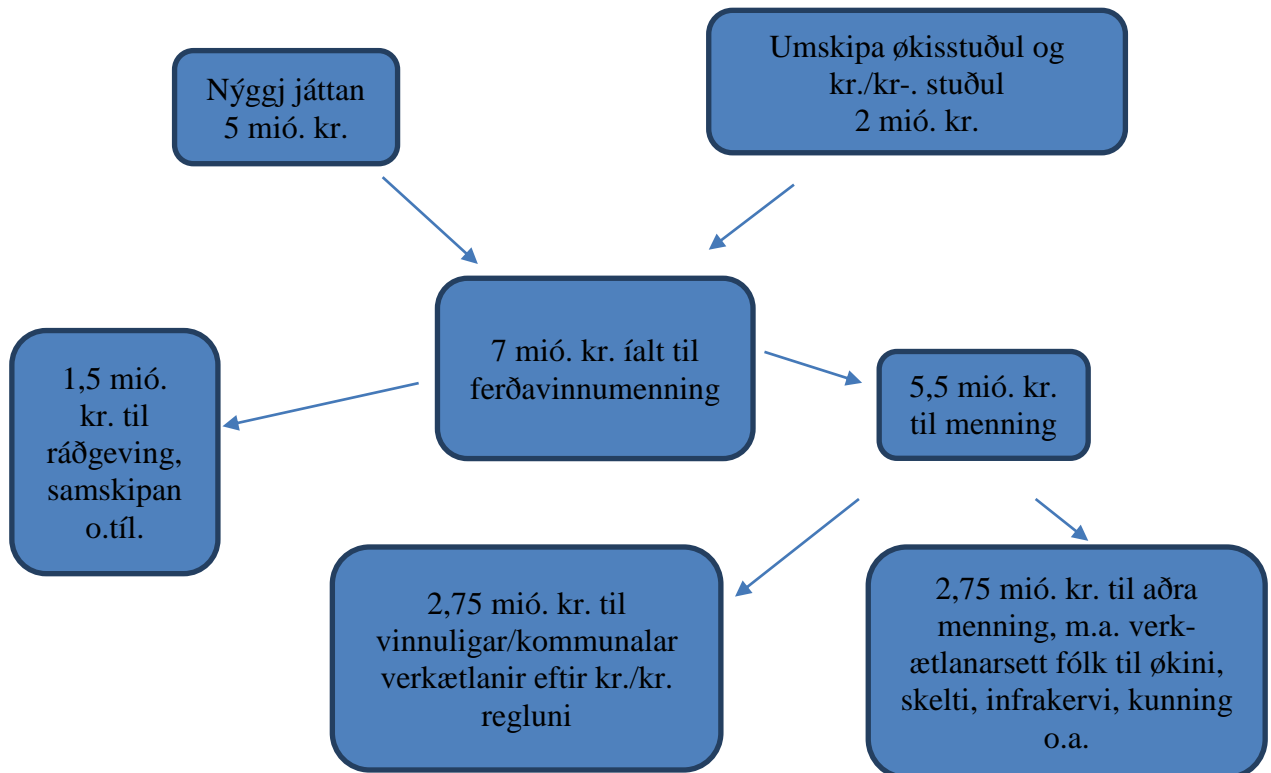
Nýggj játtan
5 mió. kr.

Umskipa økisstuðul og kr./kr-. stuðul
2 mió. kr.

1,5 mió. kr. til ráðgeving, samskipan o.tíl.

7 mió. kr. íalt til ferðavinnumenning

5,5 mió. kr. til menning

2,75 mió. kr. til vinnuligar/kommunalar verkætlanir eftir kr./kr. regluni

2,75 mió. kr. til aðra menning, m.a. verkætlanarsett fólk til økini, skelti, infrakervi, kunning o.a.